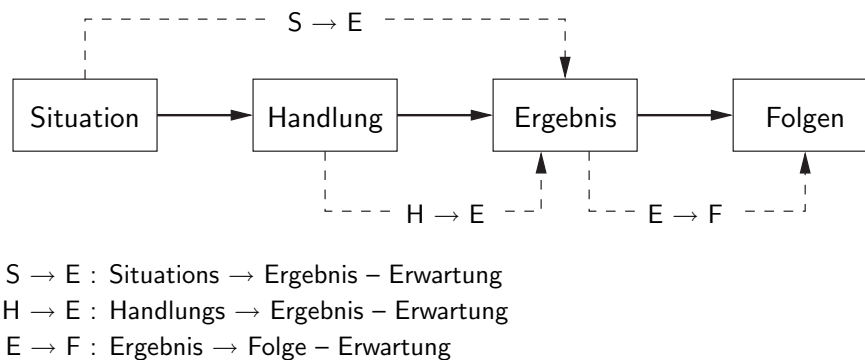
S $\rightarrow$ E

Situation

Handlung

Ergebnis

Folgen

H $\rightarrow$ E

E $\rightarrow$ F

S $\rightarrow$ E : Situations $\rightarrow$ Ergebnis – Erwartung

H $\rightarrow$ E : Handlungs $\rightarrow$ Ergebnis – Erwartung

E $\rightarrow$ F : Ergebnis $\rightarrow$ Folge – Erwartung